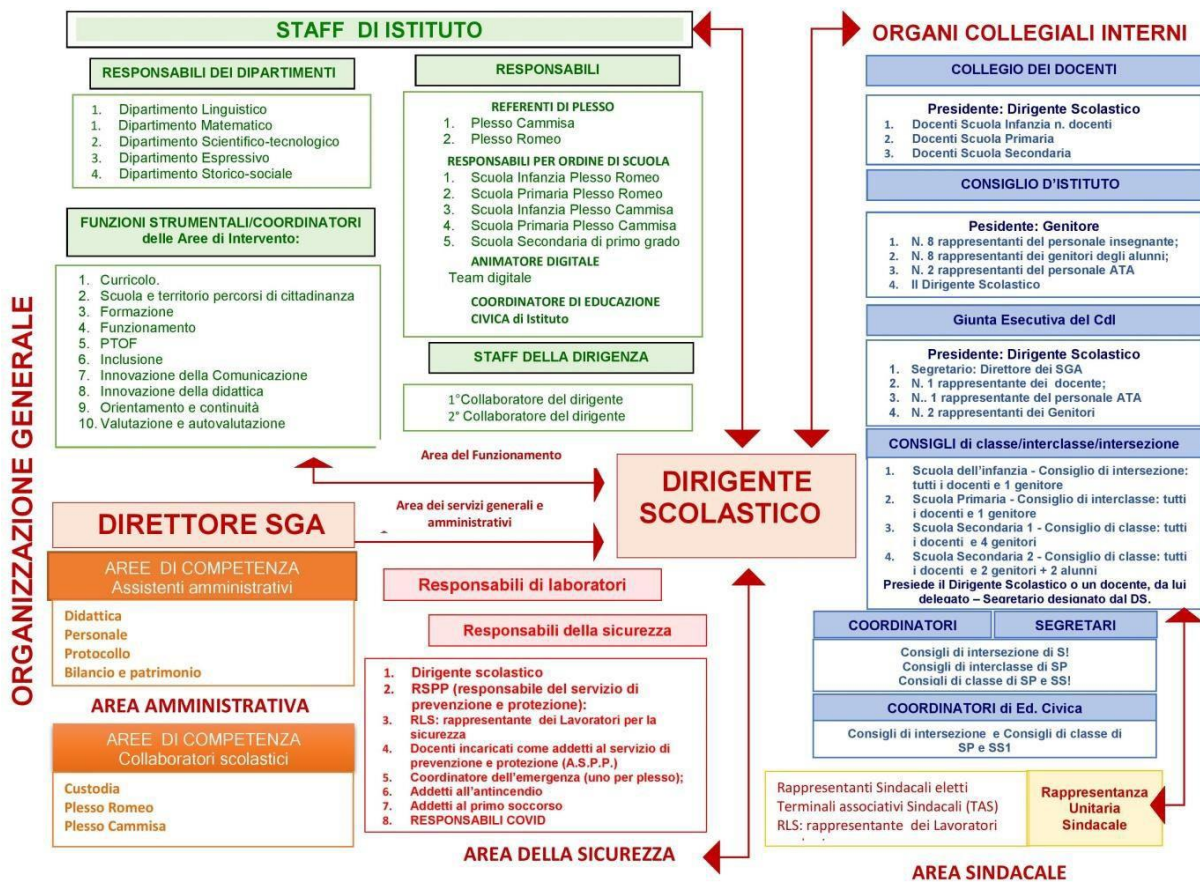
STAFF DI ISTITUTO

ORGANI COLLEGIALI INTERNI

ORGANIZZAZIONE GENERALE

RESPONSABILI DEI DIPARTIMENTI

1. Dipartimento Linguistico
1. Dipartimento Matematico
2. Dipartimento Scientifico-tecnologico
3. Dipartimento Espressivo
4. Dipartimento Storico-sociale

RESPONSABILI

REFERENTI DI PLESSO
1. Plesso Cammisa
2. Plesso Romeo

RESPONSABILI PER ORDINE DI SCUOLA
1. Scuola Infanzia Plesso Romeo
2. Scuola Primaria Plesso Romeo
3. Scuola Infanzia Plesso Cammisa
4. Scuola Primaria Plesso Cammisa
5. Scuola Secondaria di primo grado

ANIMATORE DIGITALE
Team digitale

COORDINATORE DI EDUCAZIONE CIVICA di Istituto

FUNZIONI STRUMENTALI/COORDINATORI delle Aree di Intervento:

1. Curricolo.
2. Scuola e territorio percorsi di cittadinanza
3. Formazione
4. Funzionamento
5. PTOF
6. Inclusione
7. Innovazione della Comunicazione
8. Innovazione della didattica
9. Orientamento e continuità
10. Valutazione e autovalutazione

STAFF DELLA DIRIGENZA

1°Collaboratore del dirigente
2° Collaboratore del dirigente

Area del Funzionamento

Area dei servizi generali e amministrativi

DIRIGENTE SCOLASTICO

DIRETTORE SGA

AREE DI COMPETENZA
Assistenti amministrativi

Didattica
Personale
Protocollo
Bilancio e patrimonio

AREA AMMINISTRATIVA

AREE DI COMPETENZA
Collaboratori scolastici

Custodia
Plesso Romeo
Plesso Cammisa

Responsabili di laboratori

Responsabili della sicurezza

1. Dirigente scolastico
2. RSPP (responsabile del servizio di prevenzione e protezione):
3. RLS: rappresentante dei Lavoratori per la sicurezza
4. Docenti incaricati come addetti al servizio di prevenzione e protezione (A.S.P.P.)
5. Coordinatore dell'emergenza (uno per plesso);
6. Addetti all'antincendio
7. Addetti al primo soccorso
8. RESPONSABILI COVID

AREA DELLA SICUREZZA

COLLEGIO DEI DOCENTI

Presidente: Dirigente Scolastico
1. Docenti Scuola Infanzia n. docenti
2. Docenti Scuola Primaria
3. Docenti Scuola Secondaria

CONSIGLIO D'ISTITUTO

Pesidente: Genitore
1. N. 8 rappresentanti del personale insegnante;
2. N. 8 rappresentanti dei genitori degli alunni;
3. N. 2 rappresentanti del personale ATA
4. Il Dirigente Scolastico

Giunta Esecutiva del CdI

Presidente: Dirigente Scolastico
1. Segretario: Direttore dei SGA
2. N. 1 rappresentante dei docente;
3. N.. 1 rappresentante del personale ATA
4. N. 2 rappresentanti dei Genitori

CONSIGLI di classe/interclasse/intersezione

1. Scuola dell'infanzia - Consiglio di intersezione: tutti i docenti e 1 genitore
2. Scuola Primaria - Consiglio di interclasse: tutti i docenti e 1 genitore
3. Scuola Secondaria 1 - Consiglio di classe: tutti i docenti e 4 genitori
4. Scuola Secondaria 2 - Consiglio di classe: tutti i docenti e 2 genitori + 2 alunni
Presiede il Dirigente Scolastico o un docente, da lui delegato – Segretario designato dal DS.

COORDINATORI | SEGRETARI

Consigli di intersezione di S!
Consigli di interclasse di SP
Consigli di classe di SP e SS!

COORDINATORI di Ed. Civica

Consigli di intersezione e Consigli di classe di SP e SS1

Rappresentanti Sindacali eletti
Terminali associativi Sindacali (TAS)
RLS: rappresentante dei Lavoratori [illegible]

Rappresentanza Unitaria Sindacale

AREA SINDACALE